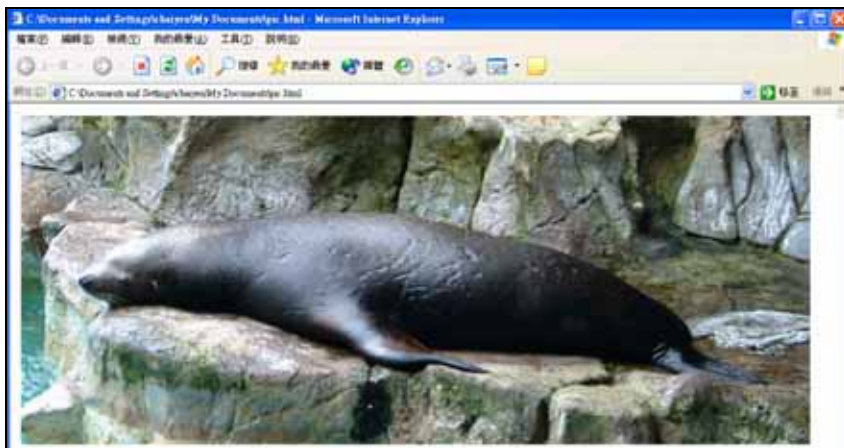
C:\Documents and Settings\chayen\My Documents\pic.html - Microsoft Internet Explorer

檔案(F) 編輯(E) 檢視(V) 我的最愛(A) 工具(T) 說明(H)

搜尋 我的最愛 媒體

網址(D) C:\Documents and Settings\chayen\My Documents\pic.html

移至 連結